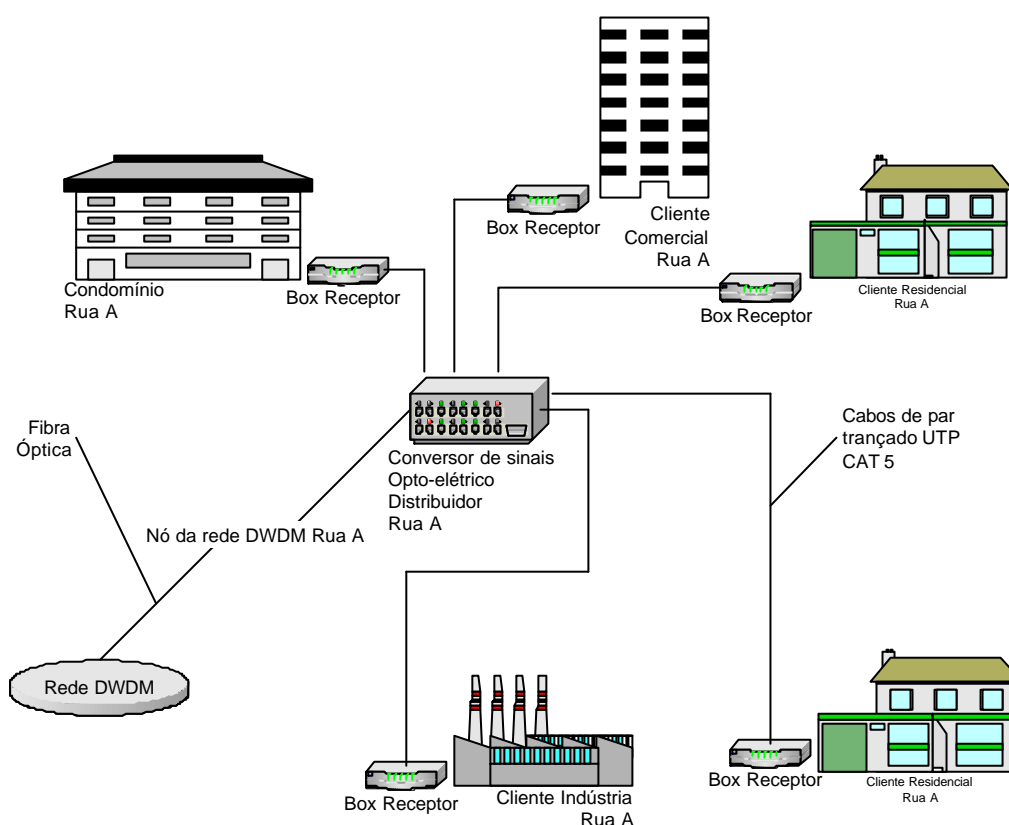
Condomínio
Rua A

Box Receptor

Box Receptor

Cliente
Comercial
Rua A

Cliente Residencial
Rua A

Box Receptor

Fibra
Óptica

Conversor de sinais
Opto-elétrico
Distribuidor
Rua A

Cabos de par
trançado UTP
CAT 5

Nó da rede DWDM Rua A

Rede DWDM

Box Receptor

Cliente Indústria
Rua A

Box Receptor

Cliente Residencial
Rua A